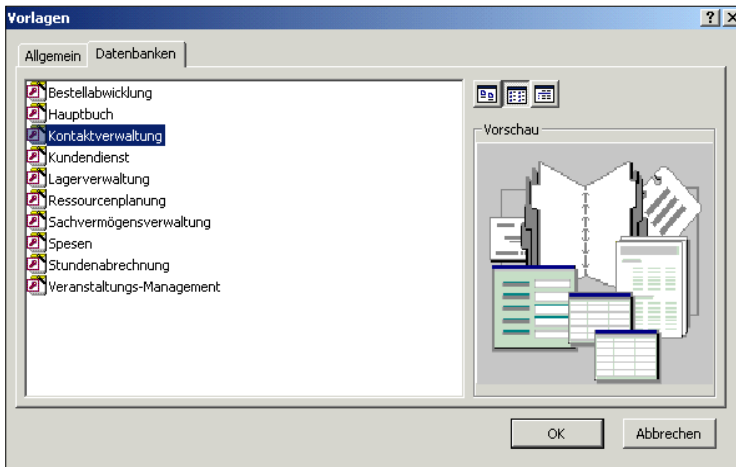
Vorlagen

? X

Allgemein

Datenbanken

Bestellabwicklung
Hauptbuch
Kontaktverwaltung
Kundendienst
Lagerverwaltung
Ressourcenplanung
Sachvermögensverwaltung
Spesen
Stundenabrechnung
Veranstaltungs-Management

Vorschau

OK

Abbrechen